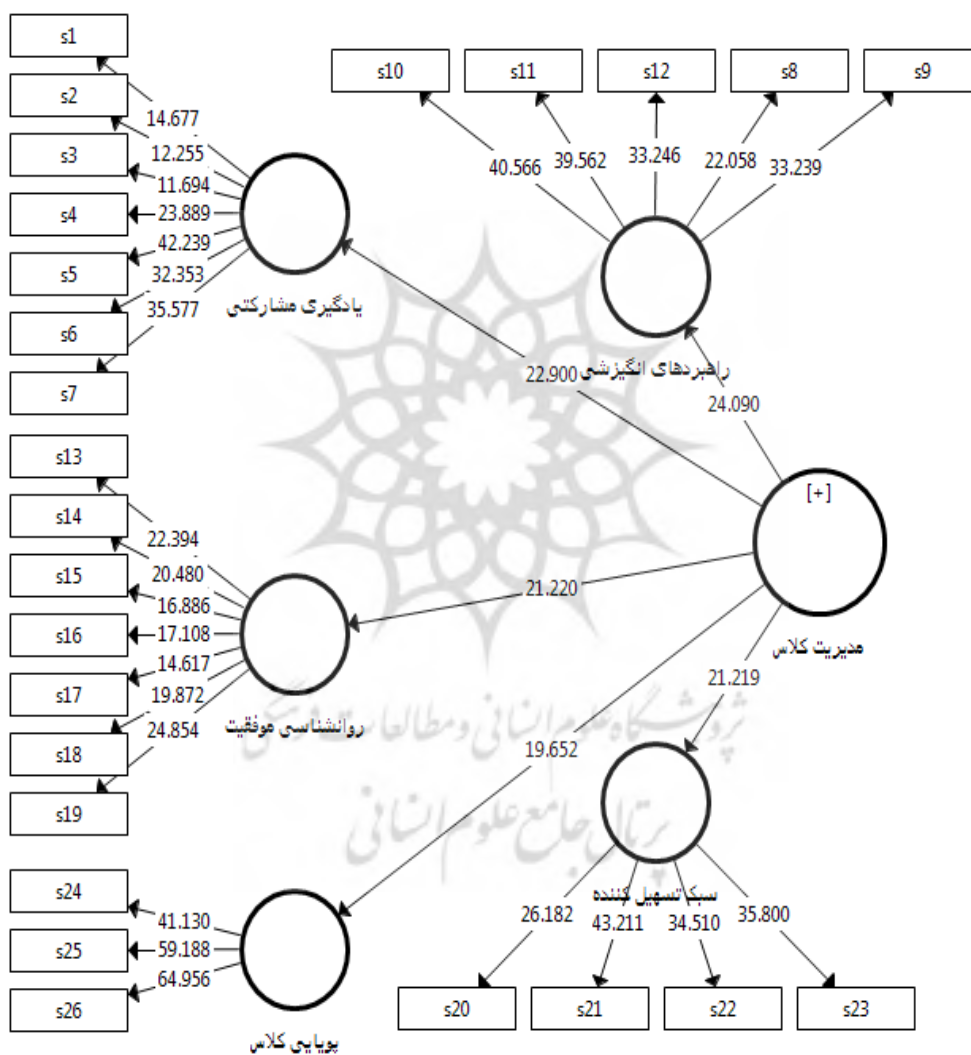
s1
s2
s3
s4
s5
s6
s7
14.677
12.255
11.694
23.889
42.239
32.353
35.577
یادگیری مشارکتی

s10
s11
s12
s8
s9
40.566
39.562
33.246
22.058
33.239
راهبردهای انگیزشی

22.900
24.090

s13
s14
s15
s16
s17
s18
s19
22.394
20.480
16.886
17.108
14.617
19.872
24.854
روانشناسی موفقیت

[+]
21.220
مدیریت کلاس
21.219
19.652

سبک تسهیل کننده
26.182
43.211
34.510
35.800
s20
s21
s22
s23

s24
s25
s26
41.130
59.188
64.956
پویایی کلاس

پژوهشگاه علوم انسانی و مطالعات فرهنگی
پرتال جامع علوم انسانی